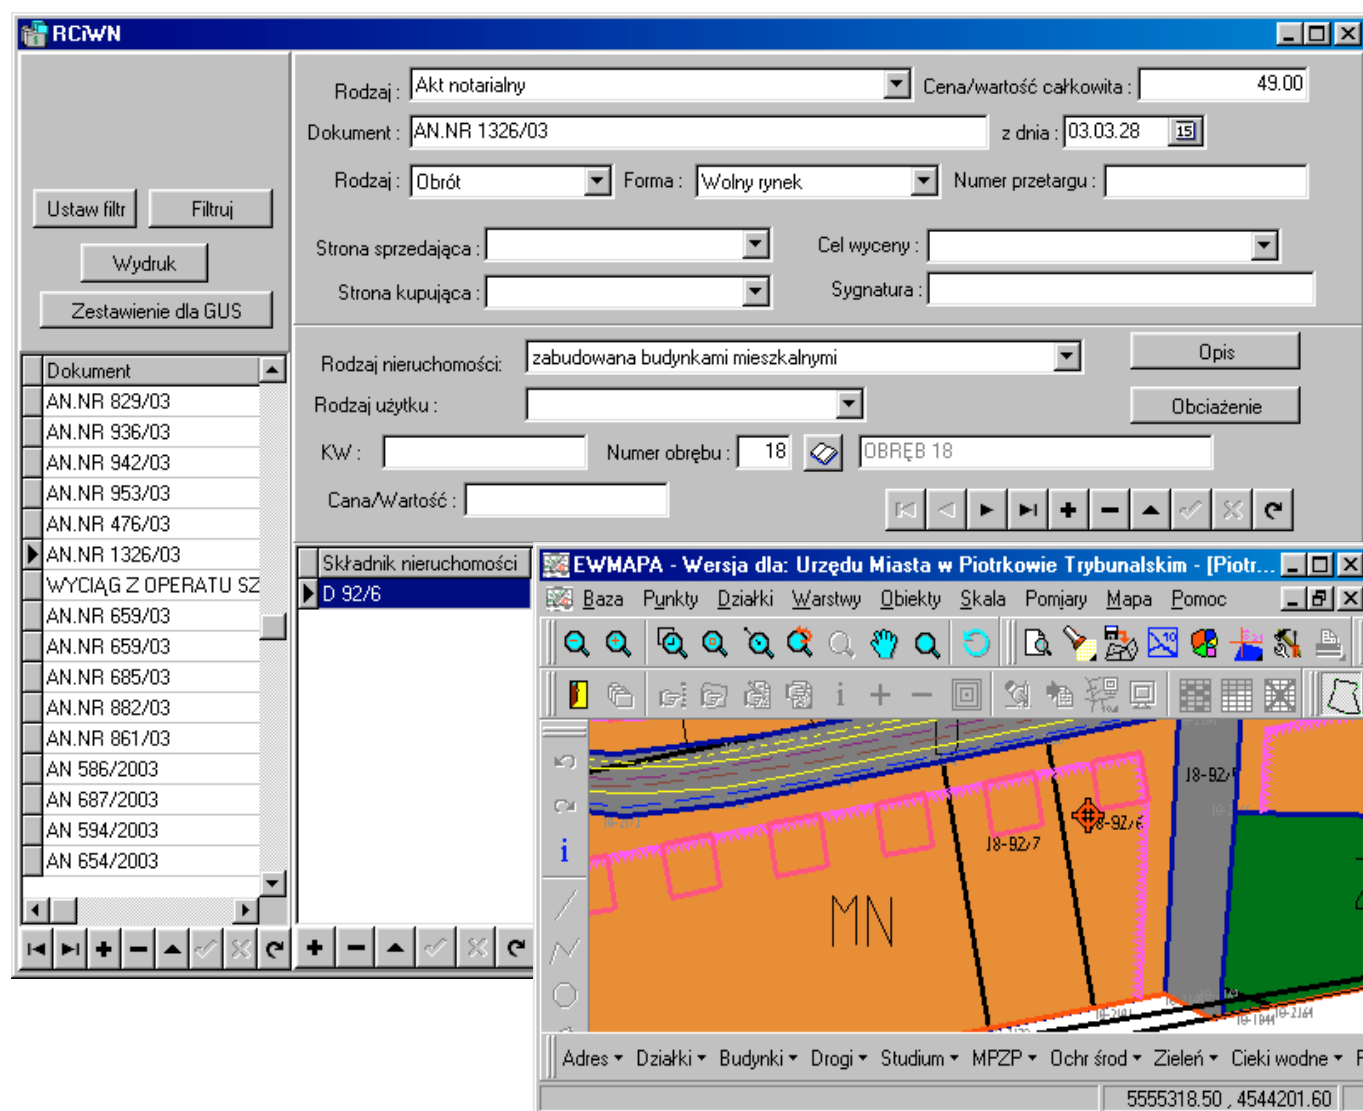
RCiWN

Ustaw filtr
Filtruj
Wydruk
Zestawienie dla GUS

Rodzaj : Akt notarialny
Cena/wartość całkowita : 49.00
Dokument : AN.NR 1326/03
z dnia : 03.03.28
Rodzaj : Obrót
Forma : Wolny rynek
Numer przetargu :
Strona sprzedająca :
Cel wyceny :
Strona kupująca :
Sygnatura :

| Dokument |
|---|
| AN.NR 829/03 |
| AN.NR 936/03 |
| AN.NR 942/03 |
| AN.NR 953/03 |
| AN.NR 476/03 |
| AN.NR 1326/03 |
| WYCIĄG Z OPERATU SZ |
| AN.NR 659/03 |
| AN.NR 659/03 |
| AN.NR 685/03 |
| AN.NR 882/03 |
| AN.NR 861/03 |
| AN 586/2003 |
| AN 687/2003 |
| AN 594/2003 |
| AN 654/2003 |

Rodzaj nieruchomości: zabudowana budynkami mieszkalnymi
Opis
Rodzaj użytku :
Obciażenie
KW :
Numer obrębu : 18
OBRĘB 18
Cana/Wartość :

| Składnik nieruchomości |
|---|
| D 92/6 |

EWMAPA - Wersja dla: Urzędu Miasta w Piotrkowie Trybunalskim - [Piotr...
Baza Punkty Działki Warstwy Obiekty Skala Pomiary Mapa Pomoc

18-92/7
18-92/6
18-92/
MN

Adres Działki Budynki Drogi Studium MPZP Ochr środ Zieleń Cieki wodne
5555318.50 , 4544201.60